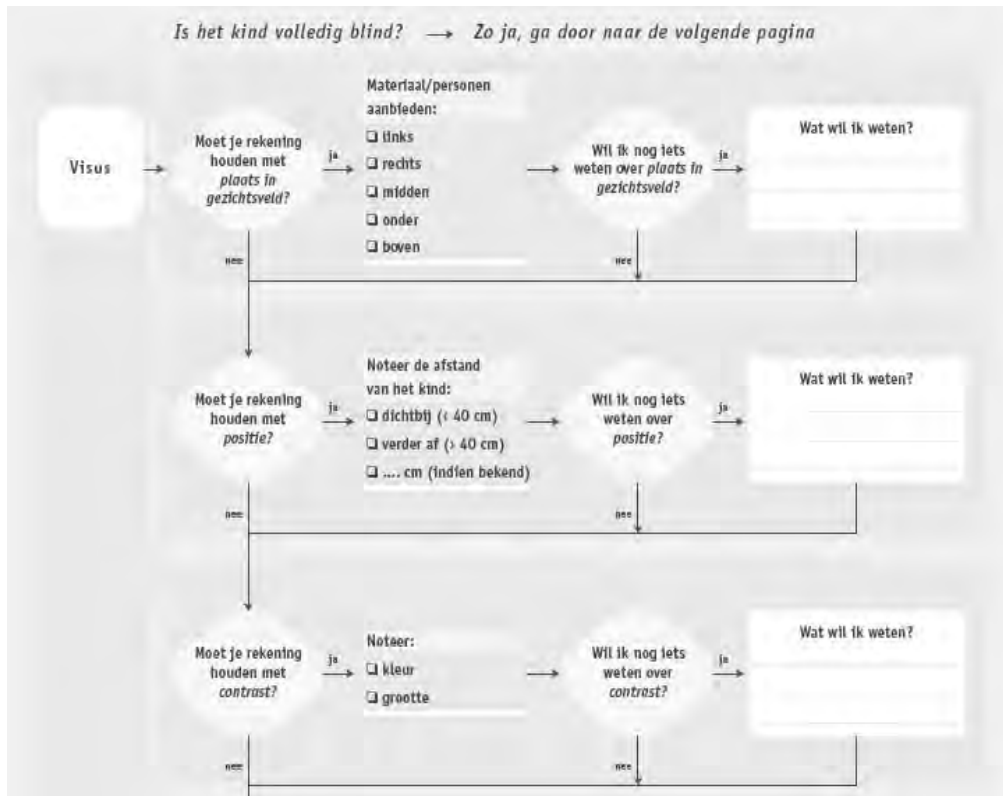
Is het kind volledig blind? → Zo ja, ga door naar de volgende pagina

Visus

Moet je rekening houden met *plaats in gezichtsveld?*

ja

Materiaal/personen aanbieden:
❑ links
❑ rechts
❑ midden
❑ onder
❑ boven

Wil ik nog iets weten over *plaats in gezichtsveld?*

ja

Wat wil ik weten?

nee

nee

Moet je rekening houden met *positie?*

ja

Noteer de afstand van het kind:
❑ dichtbij (< 40 cm)
❑ verder af (> 40 cm)
❑ .... cm (indien bekend)

Wil ik nog iets weten over *positie?*

ja

Wat wil ik weten?

nee

nee

Moet je rekening houden met *contrast?*

ja

Noteer:
❑ kleur
❑ grootte

Wil ik nog iets weten over *contrast?*

ja

Wat wil ik weten?

nee

nee